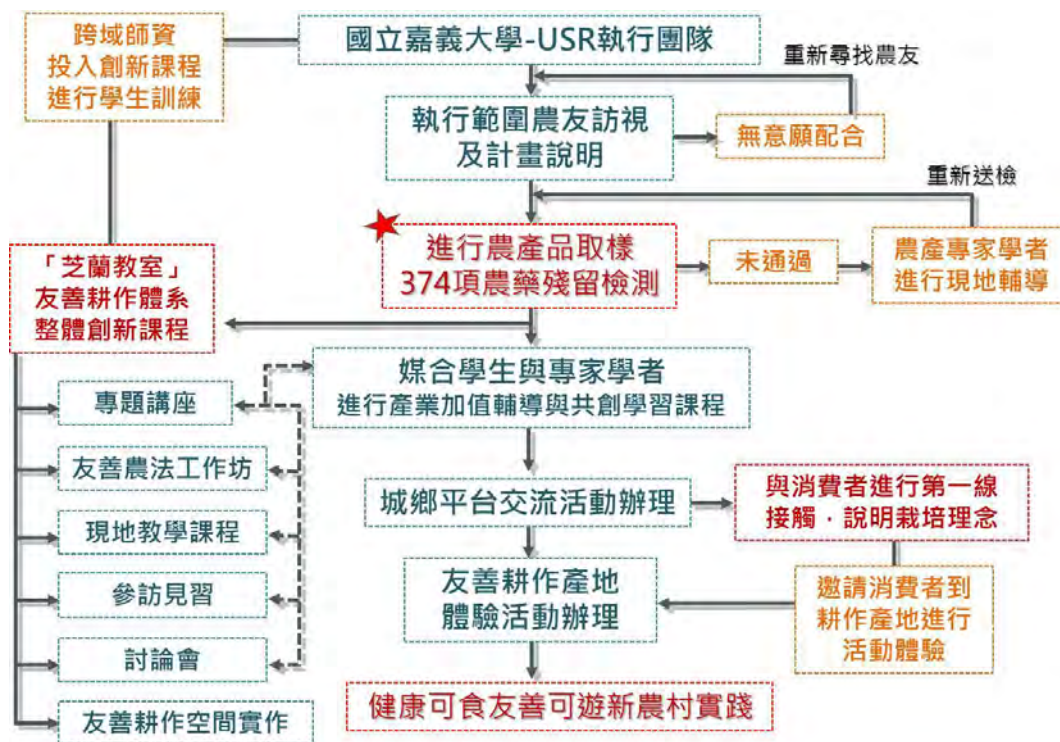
跨域師資
投入創新課程
進行學生訓練

國立嘉義大學-USR執行團隊

重新尋找農友

執行範圍農友訪視
及計畫說明

無意願配合

重新送檢

進行農產品取樣
374項農藥殘留檢測

未通過

農產專家學者
進行現地輔導

「芝蘭教室」
友善耕作體系
整體創新課程

媒合學生與專家學者
進行產業加值輔導與共創學習課程

專題講座

友善農法工作坊

現地教學課程

參訪見習

討論會

友善耕作空間實作

城鄉平台交流活動辦理

與消費者進行第一線
接觸．說明栽培理念

友善耕作產地
體驗活動辦理

邀請消費者到
耕作產地進行
活動體驗

健康可食友善可遊新農村實踐